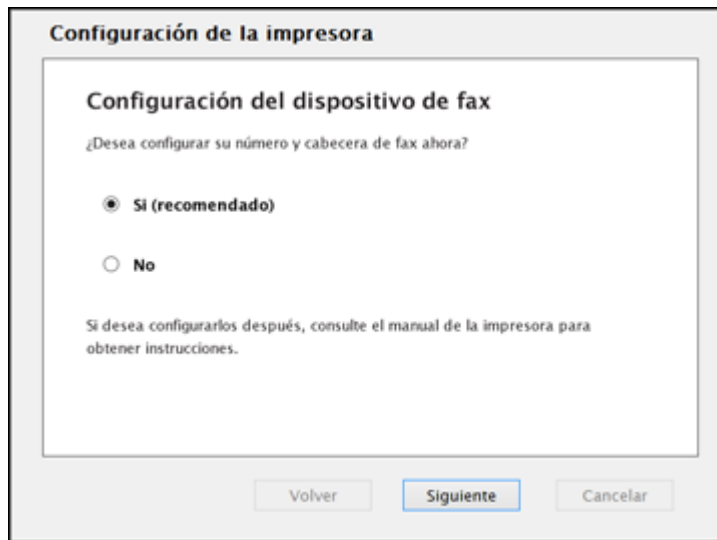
Configuración de la impresora

Configuración del dispositivo de fax

¿Desea configurar su número y cabecera de fax ahora?

Si (recomendado)

No

Si desea configurarlos después, consulte el manual de la impresora para obtener instrucciones.

Volver

Siguiente

Cancelar